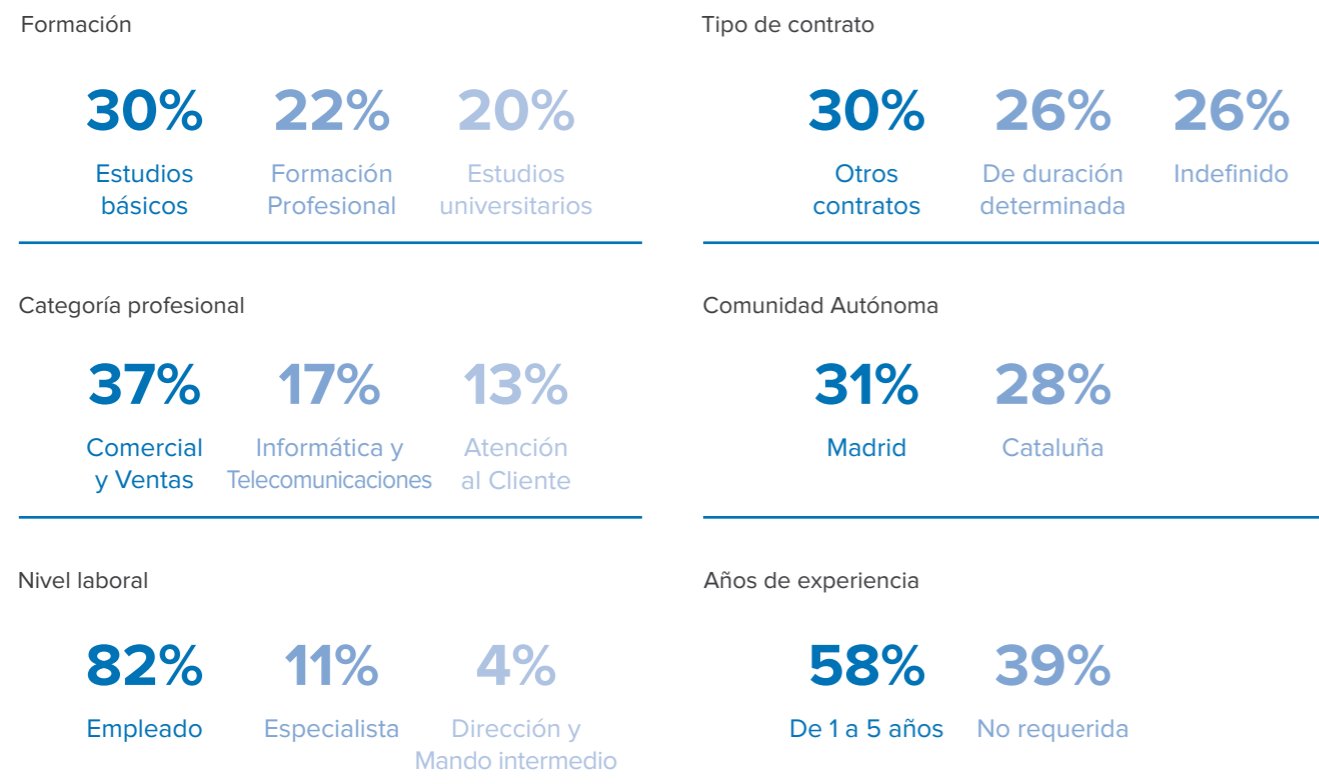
Formación

30%
Estudios básicos

22%
Formación Profesional

20%
Estudios universitarios

Tipo de contrato

30%
Otros contratos

26%
De duración determinada

26%
Indefinido

Categoría profesional

37%
Comercial y Ventas

17%
Informática y Telecomunicaciones

13%
Atención al Cliente

Comunidad Autónoma

31%
Madrid

28%
Cataluña

Nivel laboral

82%
Empleado

11%
Especialista

4%
Dirección y Mando intermedio

Años de experiencia

58%
De 1 a 5 años

39%
No requerida